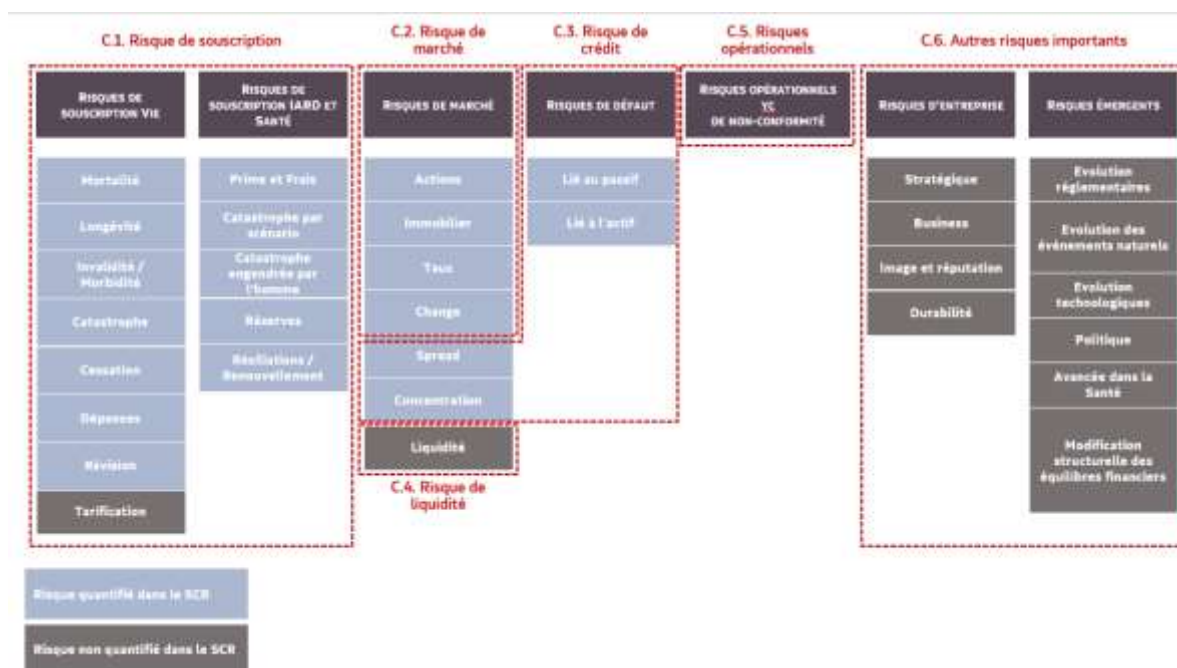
C.1. Risque de souscription

RISQUES DE SOUSCRIPTION VIE

Mortalité

Longévité

Invalidité / Morbidité

Catastrophe

Cessation

Dépenses

Révision

Tarification

RISQUES DE SOUSCRIPTION IARD ET SANTÉ

Prime et Frais

Catastrophe par scénario

Catastrophe engendrée par l'homme

Réserves

Résiliations / Renouvellement

C.2. Risque de marché

RISQUES DE MARCHÉ

Actions

Immobilier

Taux

Change

Spread

Concentration

Liquidité

C.4. Risque de liquidité

C.3. Risque de crédit

RISQUES DE DÉFAUT

Lié au passif

Lié à l'actif

C.5. Risques opérationnels

RISQUES OPÉRATIONNELS YC DE NON-CONFORMITÉ

C.6. Autres risques importants

RISQUES D'ENTREPRISE

Stratégique

Business

Image et réputation

Durabilité

RISQUES ÉMERGENTS

Evolution réglementaires

Evolution des événements naturels

Evolution technologiques

Politique

Avancée dans la Santé

Modification structurelle des équilibres financiers

Risque quantifié dans le SCR

Risque non quantifié dans le SCR